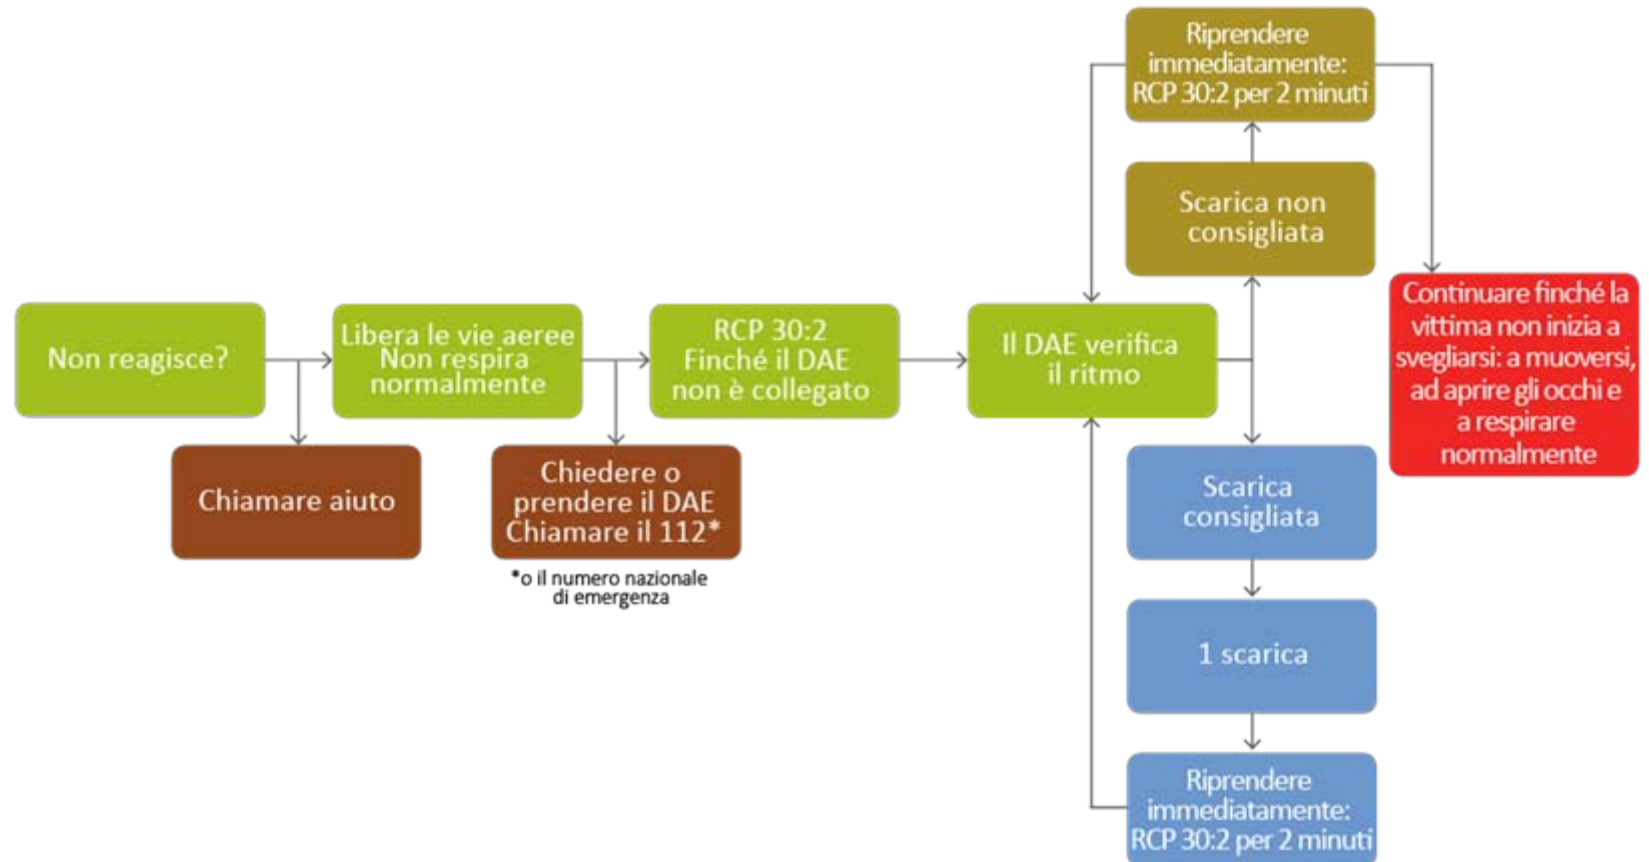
Non reagisce?

Chiamare aiuto

Libera le vie aeree
Non respira normalmente

Chiedere o prendere il DAE
Chiamare il 112*

*o il numero nazionale di emergenza

RCP 30:2
Finché il DAE non è collegato

Il DAE verifica il ritmo

Riprendere immediatamente:
RCP 30:2 per 2 minuti

Scarica non consigliata

Scarica consigliata

1 scarica

Riprendere immediatamente:
RCP 30:2 per 2 minuti

Continuare finché la vittima non inizia a svegliarsi: a muoversi, ad aprire gli occhi e a respirare normalmente